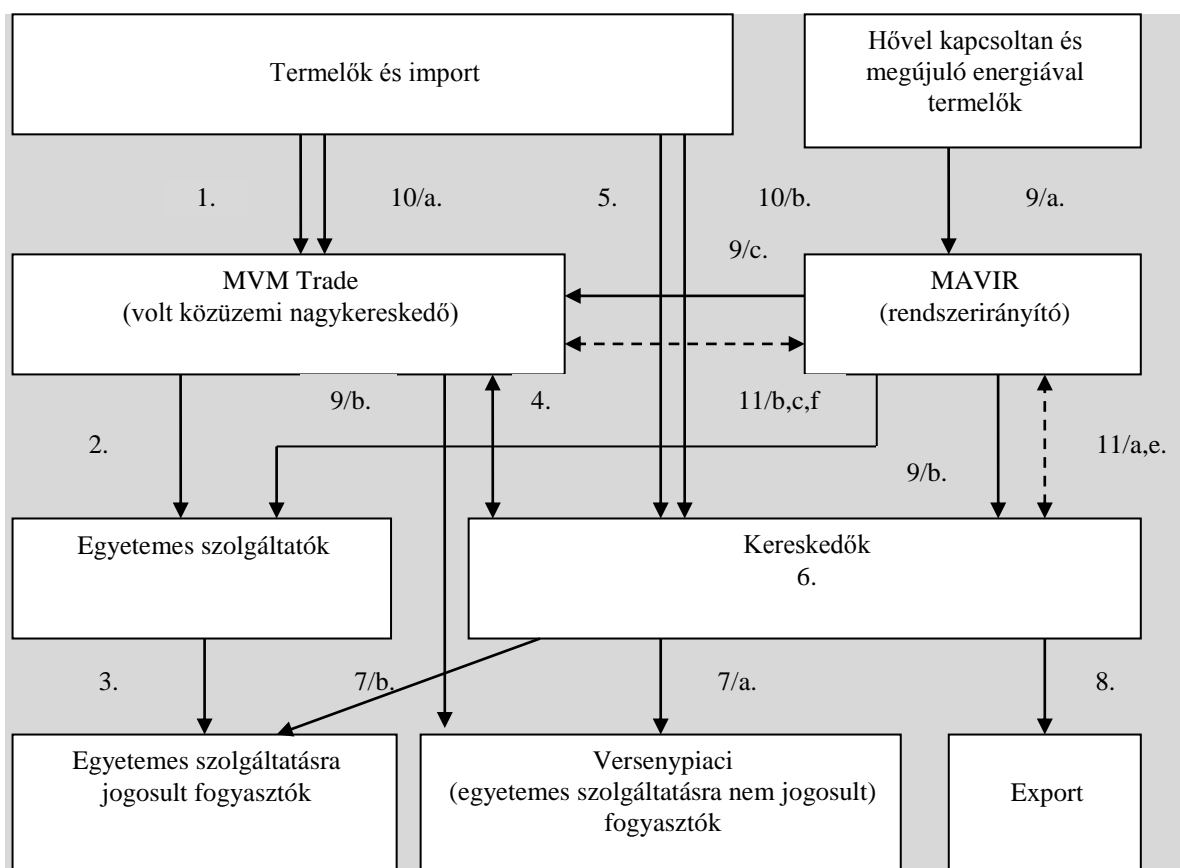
Termelők és import

Hővel kapcsoltan és megújuló energiával termelők

1.

10/a.

5.

10/b.

9/a.

9/c.

MVM Trade
(volt közüzemi nagykereskedő)

MAVIR
(rendszerirányító)

9/b.

4.

11/b,c,f

2.

9/b.

11/a,e.

Egyetemes szolgáltatók

Kereskedők
6.

3.

7/b.

7/a.

8.

Egyetemes szolgáltatásra jogosult fogyasztók

Versenypiaci
(egyetemes szolgáltatásra nem jogosult) fogyasztók

Export